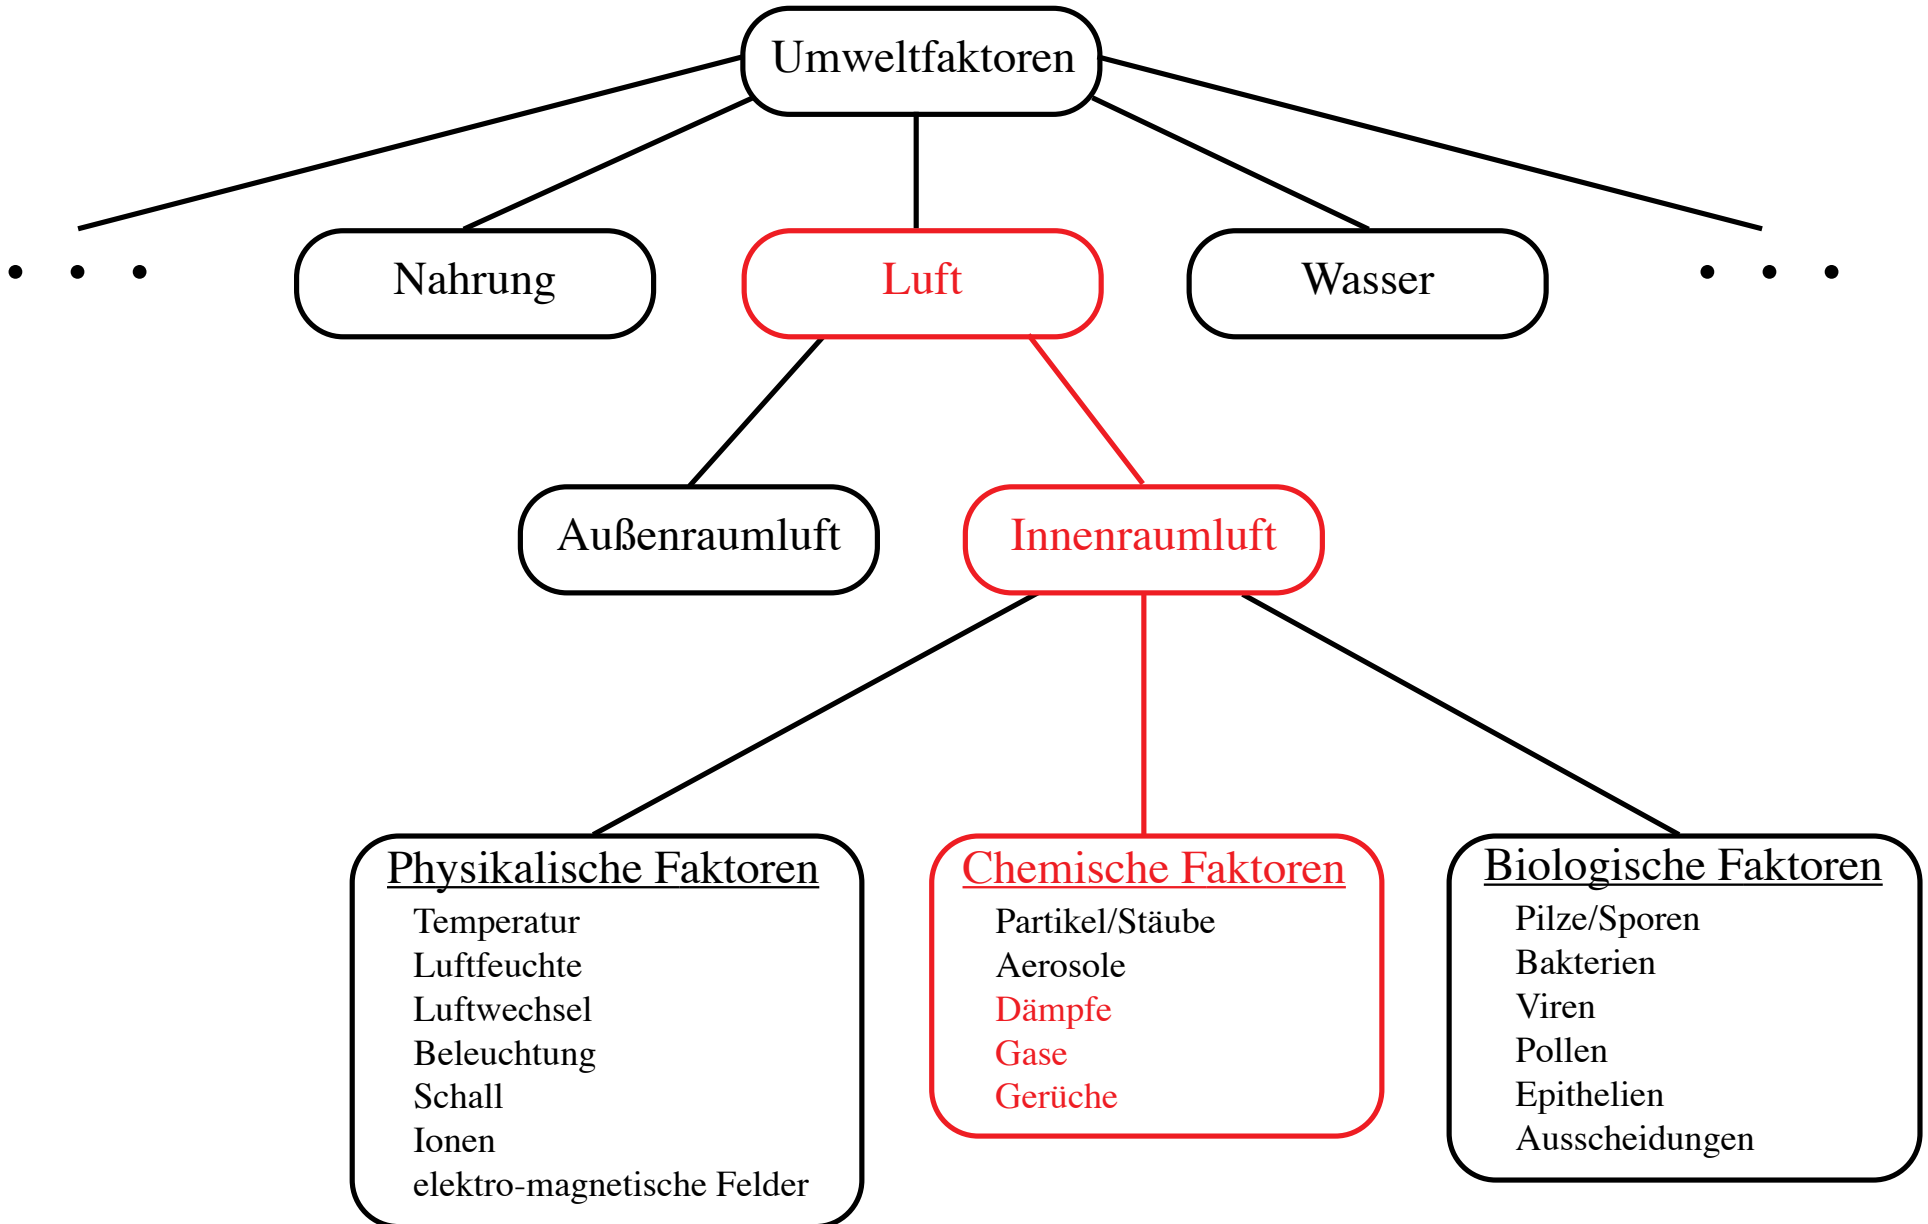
Umweltfaktoren

. . .

Nahrung

Luft

Wasser

. . .

Außenraumluft

Innenraumluft

Physikalische Faktoren
Temperatur
Luftfeuchte
Luftwechsel
Beleuchtung
Schall
Ionen
elektro-magnetische Felder

Chemische Faktoren
Partikel/Stäube
Aerosole
Dämpfe
Gase
Gerüche

Biologische Faktoren
Pilze/Sporen
Bakterien
Viren
Pollen
Epithelien
Ausscheidungen